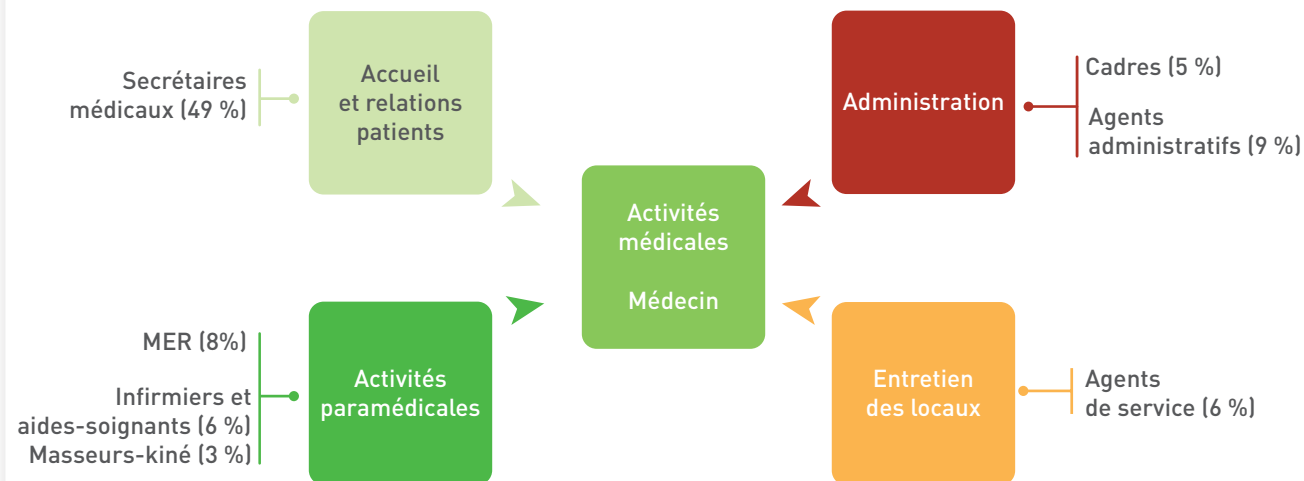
Secrétaires médicaux (49 %)

Accueil et relations patients

Administration

Cadres (5 %)

Agents administratifs (9 %)

Activités médicales

Médecin

MER (8%)

Infirmiers et aides-soignants (6 %)

Masseurs-kiné (3 %)

Activités paramédicales

Entretien des locaux

Agents de service (6 %)